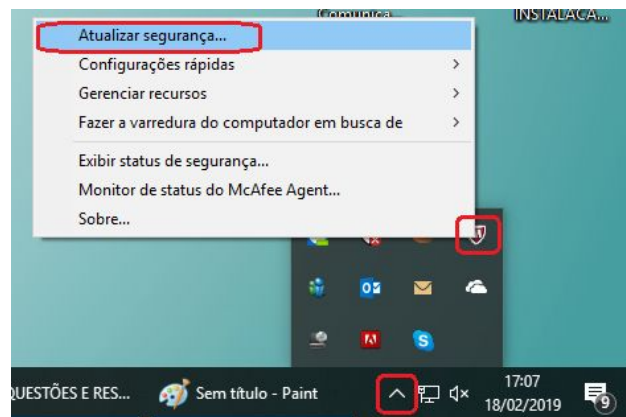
Comunica...
INSTALACA...

Atualizar segurança...
Configurações rápidas >
Gerenciar recursos >
Fazer a varredura do computador em busca de >

Exibir status de segurança...
Monitor de status do McAfee Agent...
Sobre...

QUESTÕES E RES...
Sem título - Paint
17:07
18/02/2019
9